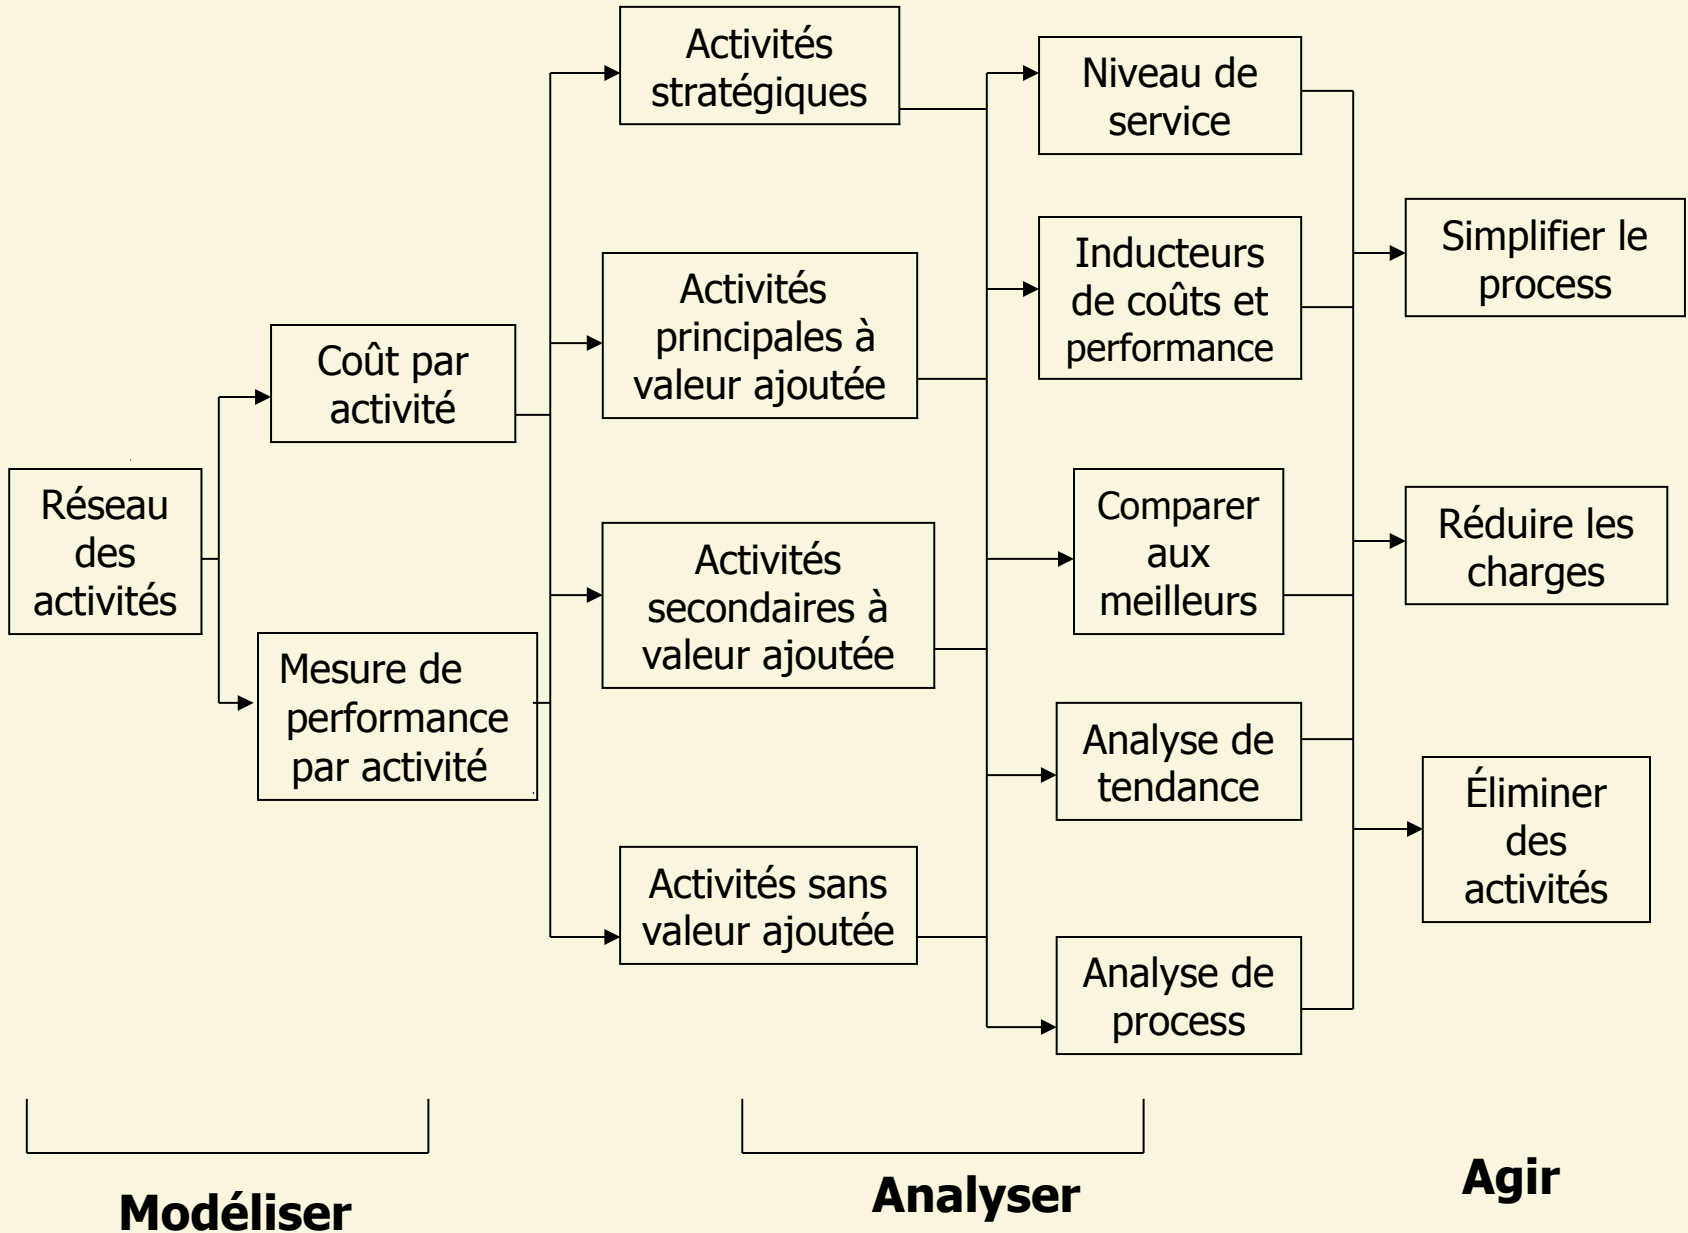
Réseau des activités

Coût par activité

Mesure de performance par activité

Activités stratégiques

Activités principales à valeur ajoutée

Activités secondaires à valeur ajoutée

Activités sans valeur ajoutée

Niveau de service

Inducteurs de coûts et performance

Comparer aux meilleurs

Analyse de tendance

Analyse de process

Simplifier le process

Réduire les charges

Éliminer des activités

Modéliser

Analyser

Agir